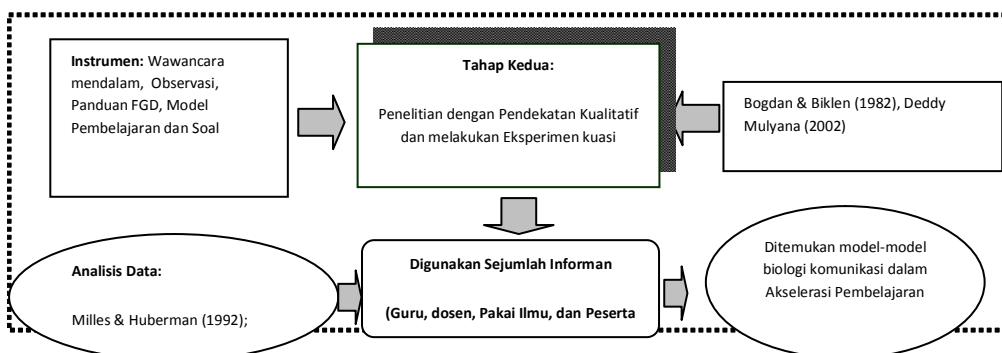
Instrumen: Wawancara mendalam, Observasi, Panduan FGD, Model Pembelajaran dan Soal

Tahap Kedua:

Penelitian dengan Pendekatan Kualitatif dan melakukan Eksperimen kuasi

Bogdan & Biklen (1982), Deddy Mulyana (2002)

Analisis Data:

Milles & Huberman (1992);

Digunakan Sejumlah Informan

(Guru, dosen, Pakai Ilmu, dan Peserta

Ditemukan model-model biologi komunikasi dalam Akselerasi Pembelajaran